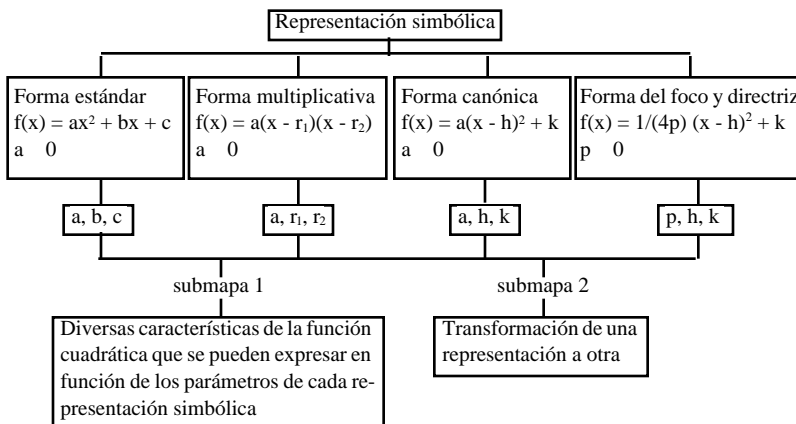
Representación simbólica

Forma estándar
$f(x) = ax^2 + bx + c$
a 0

Forma multiplicativa
$f(x) = a(x - r_1)(x - r_2)$
a 0

Forma canónica
$f(x) = a(x - h)^2 + k$
a 0

Forma del foco y directriz
$f(x) = 1/(4p)\ (x - h)^2 + k$
p 0

a, b, c

a, $r_1$, $r_2$

a, h, k

p, h, k

submapa 1

submapa 2

Diversas características de la función cuadrática que se pueden expresar en función de los parámetros de cada representación simbólica

Transformación de una representación a otra